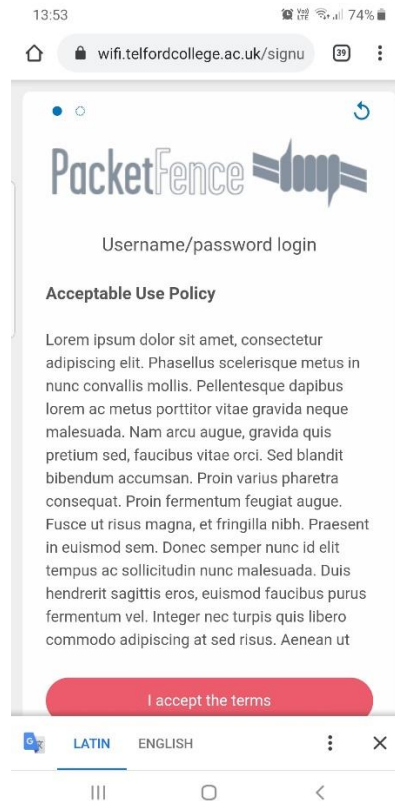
13:53
74%

wifi.telfordcollege.ac.uk/signu
39

PacketFence

Username/password login

Acceptable Use Policy

Lorem ipsum dolor sit amet, consectetur adipiscing elit. Phasellus scelerisque metus in nunc convallis mollis. Pellentesque dapibus lorem ac metus porttitor vitae gravida neque malesuada. Nam arcu augue, gravida quis pretium sed, faucibus vitae orci. Sed blandit bibendum accumsan. Proin varius pharetra consequat. Proin fermentum feugiat augue. Fusce ut risus magna, et fringilla nibh. Praesent in euismod sem. Donec semper nunc id elit tempus ac sollicitudin nunc malesuada. Duis hendrerit sagittis eros, euismod faucibus purus fermentum vel. Integer nec turpis quis libero commodo adipiscing at sed risus. Aenean ut

I accept the terms

LATIN ENGLISH